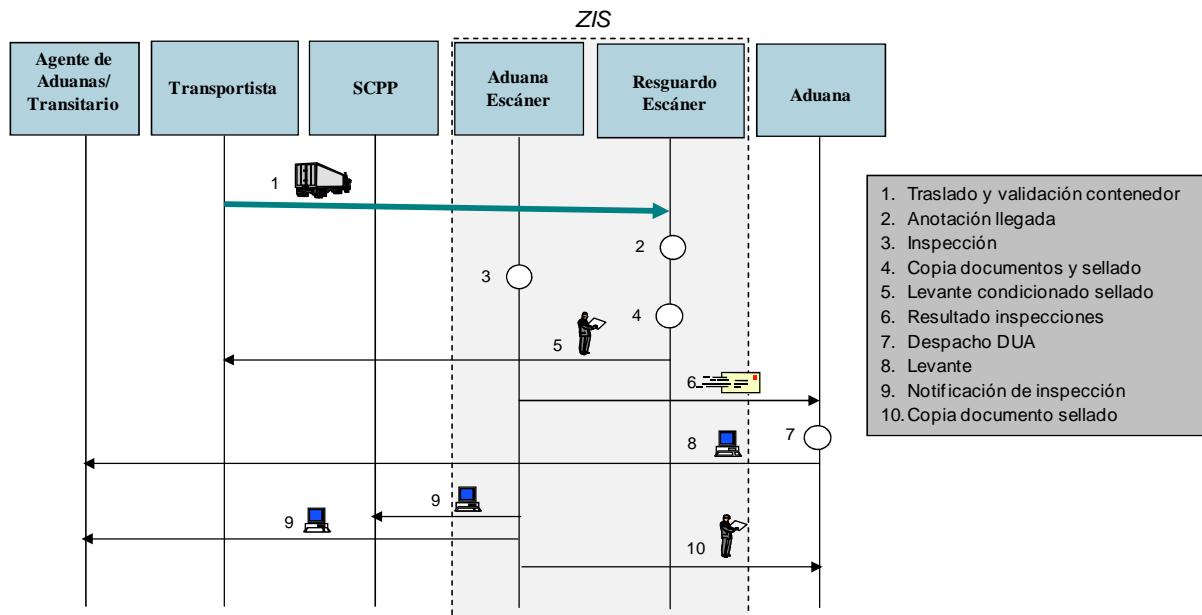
ZIS

Agente de Aduanas/ Transitario

Transportista

SCPP

Aduana Escáner

Resguardo Escáner

Aduana

1

2

3

4

5

6

7

8

9

9

9

10

1. Traslado y validación contenedor
2. Anotación llegada
3. Inspección
4. Copia documentos y sellado
5. Levante condicionado sellado
6. Resultado inspecciones
7. Despacho DUA
8. Levante
9. Notificación de inspección
10. Copia documento sellado